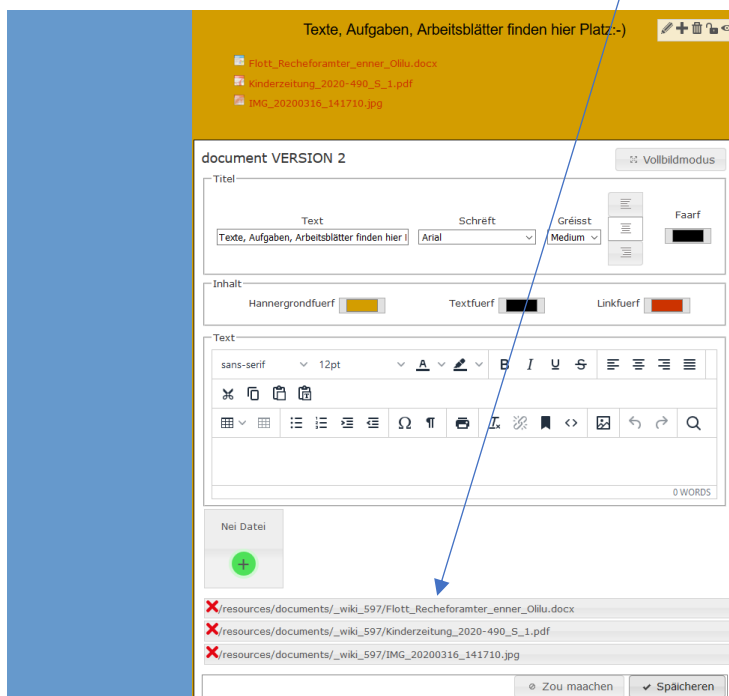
Texte, Aufgaben, Arbeitsblätter finden hier Platz:-)

Flott_Recheforamter_enner_Olilu.docx
Kinderzeitung_2020-490_S_1.pdf
IMG_20200316_141710.jpg

document VERSION 2

Vollbildmodus

Titel

| Text | Schrëft | Gréisst | Faarf |
|---|---|---|---|
| Texte, Aufgaben, Arbeitsblätter finden hier I | Arial | Medium | |

Inhalt

Hannergrondfuerf Textfuerf Linkfuerf

Text

sans-serif 12pt

0 WORDS

Nei Datei

/resources/documents/_wiki_597/Flott_Recheforamter_enner_Olilu.docx
/resources/documents/_wiki_597/Kinderzeitung_2020-490_S_1.pdf
/resources/documents/_wiki_597/IMG_20200316_141710.jpg

Zou maachen Späicheren